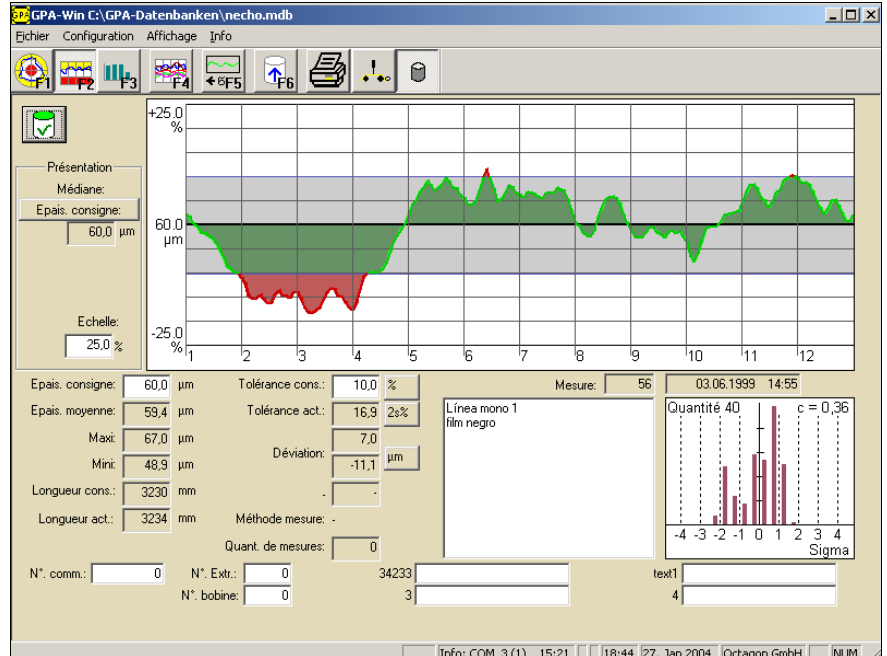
GPA-Win C:\GPA-Datenbanken\necho.mdb

Fichier Configuration Affichage Info

F1 F2 F3 F4 F5 F6

Présentation
Médiane:
Epais. consigne:
60,0 µm

Echelle:
25,0 %

+25,0 %
60,0 µm
-25,0 %

1 2 3 4 5 6 7 8 9 10 11 12

Epais. consigne: 60,0 µm
Epais. moyenne: 59,4 µm
Maxi: 67,0 µm
Mini: 48,9 µm
Longueur cons.: 3230 mm
Longueur act.: 3234 mm

Tolérance cons.: 10,0 %
Tolérance act.: 16,9 2s%
Déviation: 7,0 -11,1 µm
- -
Méthode mesure: -
Quant. de mesures: 0

Mesure: 56 03.06.1999 14:55

Línea mono 1
film negro

Quantité 40 c = 0,36
-4 -3 -2 -1 0 1 2 3 4
Sigma

N°. comm.: 0
N°. Extr.: 0
N°. bobine: 0
34233
3
text1
4

Info: COM 3 (1) 15:21 18:44 27. Jan 2004 Octagon GmbH NUM